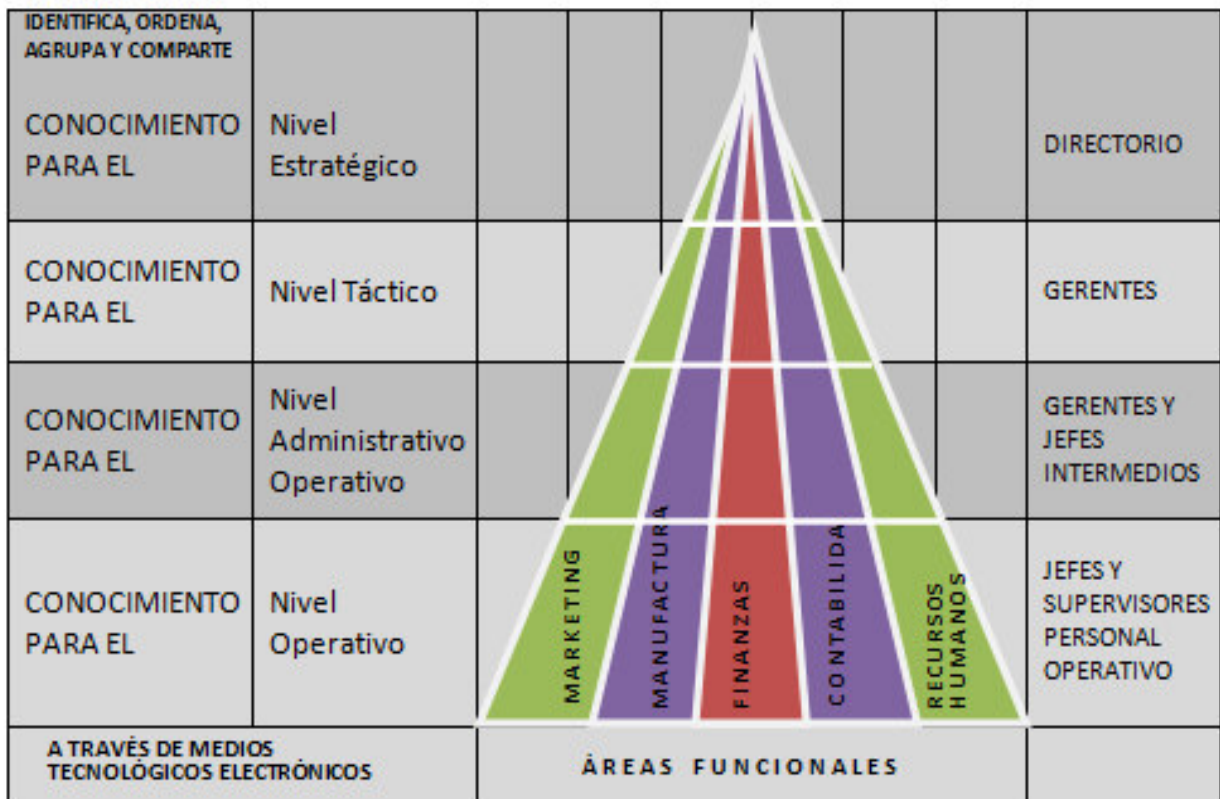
IDENTIFICA, ORDENA, AGRUPA Y COMPARTE

| | | | |
|---|---|---|---|
| CONOCIMIENTO PARA EL | Nivel Estratégico | | DIRECTORIO |
| CONOCIMIENTO PARA EL | Nivel Táctico | | GERENTES |
| CONOCIMIENTO PARA EL | Nivel Administrativo Operativo | | GERENTES Y JEFES INTERMEDIOS |
| CONOCIMIENTO PARA EL | Nivel Operativo | MARKETING MANUFACTURA FINANZAS CONTABILIDA RECURSOS HUMANOS | JEFES Y SUPERVISORES PERSONAL OPERATIVO |
| A TRAVÉS DE MEDIOS TECNOLÓGICOS ELECTRÓNICOS | | ÁREAS FUNCIONALES | |